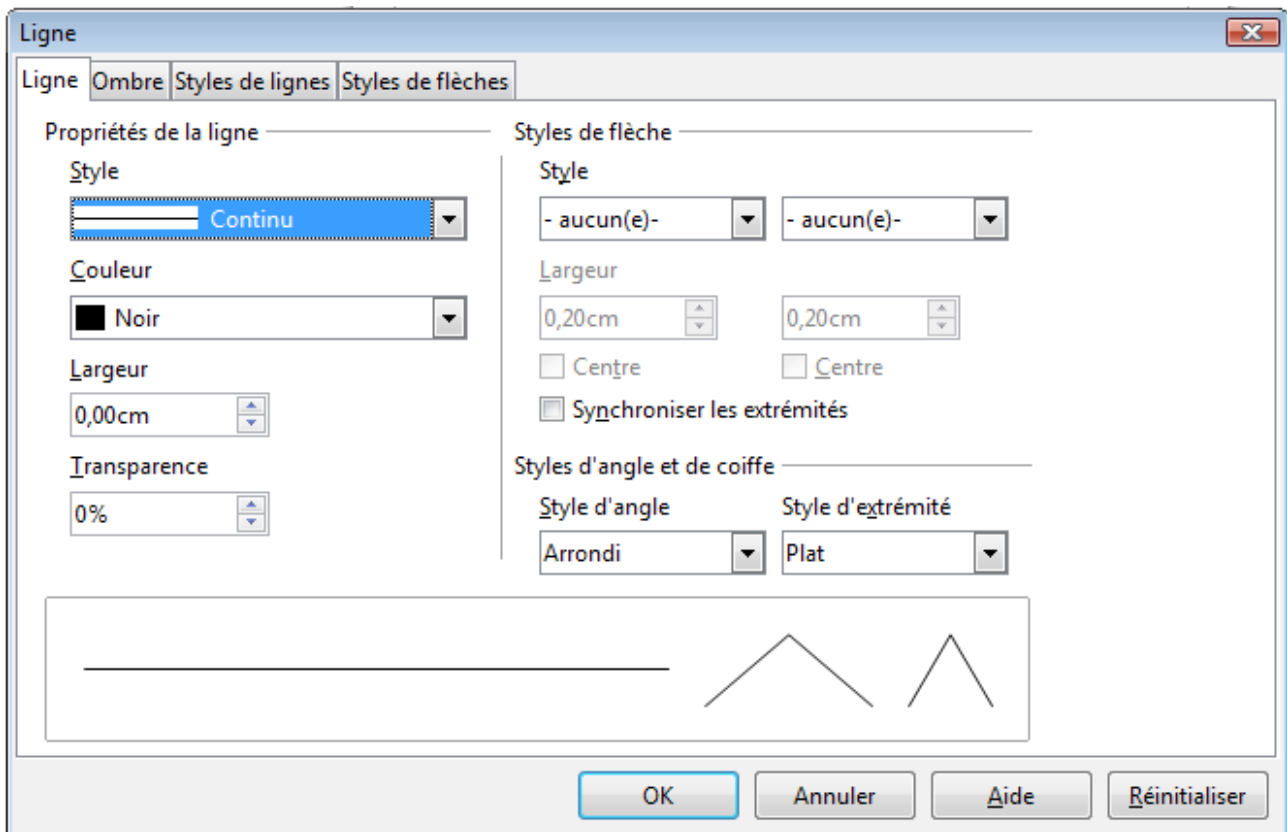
Ligne

Ligne | Ombre | Styles de lignes | Styles de flèches

Propriétés de la ligne

Style

Continu

Couleur

Noir

Largeur

0,00cm

Transparence

0%

Styles de flèche

Style

- aucun(e)-

- aucun(e)-

Largeur

0,20cm

0,20cm

Centre

Centre

Synchroniser les extrémités

Styles d'angle et de coiffe

Style d'angle

Arrondi

Style d'extrémité

Plat

OK

Annuler

Aide

Réinitialiser